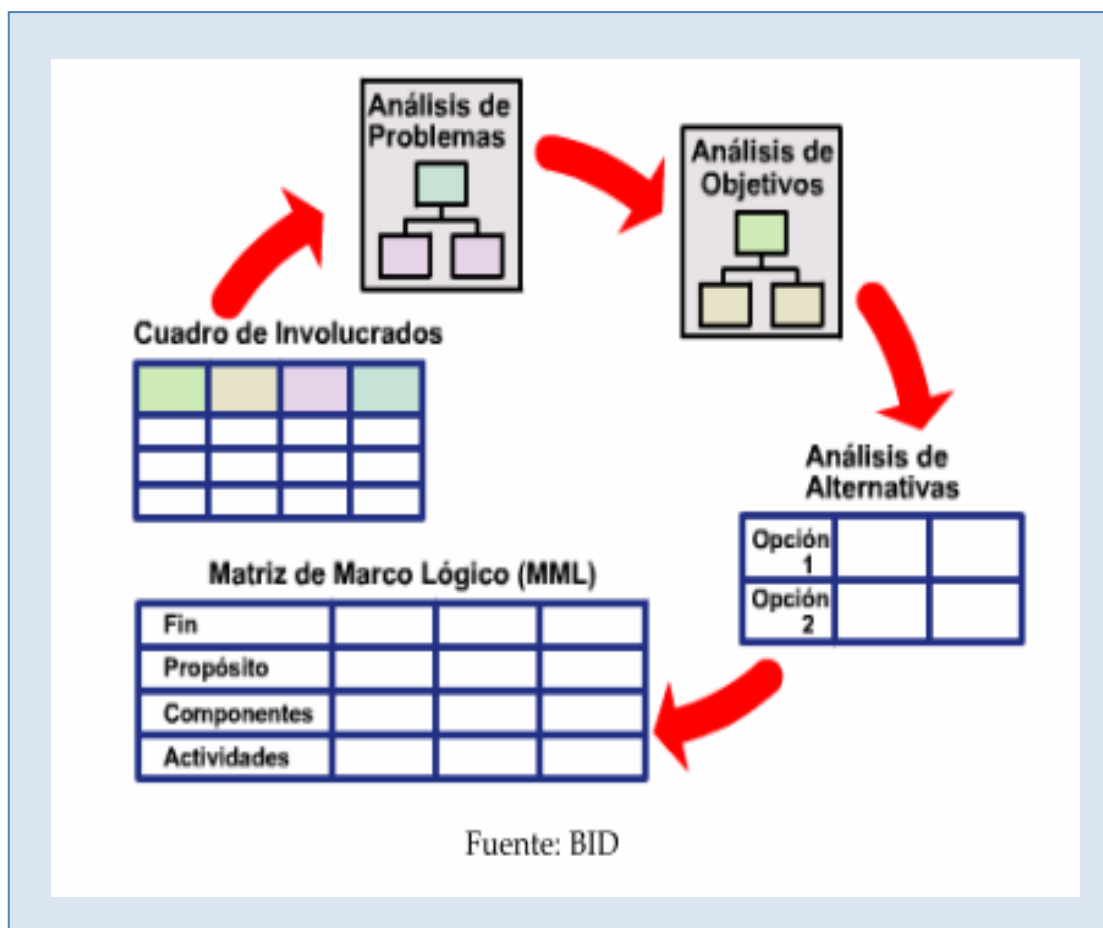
Análisis de Problemas

Análisis de Objetivos

Cuadro de Involucrados

| | | | |
|---|---|---|---|
| | | | |
| | | | |
| | | | |

Análisis de Alternativas

| | | |
|---|---|---|
| Opción 1 | | |
| Opción 2 | | |

Matriz de Marco Lógico (MML)

| | | | |
|---|---|---|---|
| Fin | | | |
| Propósito | | | |
| Componentes | | | |
| Actividades | | | |

Fuente: BID